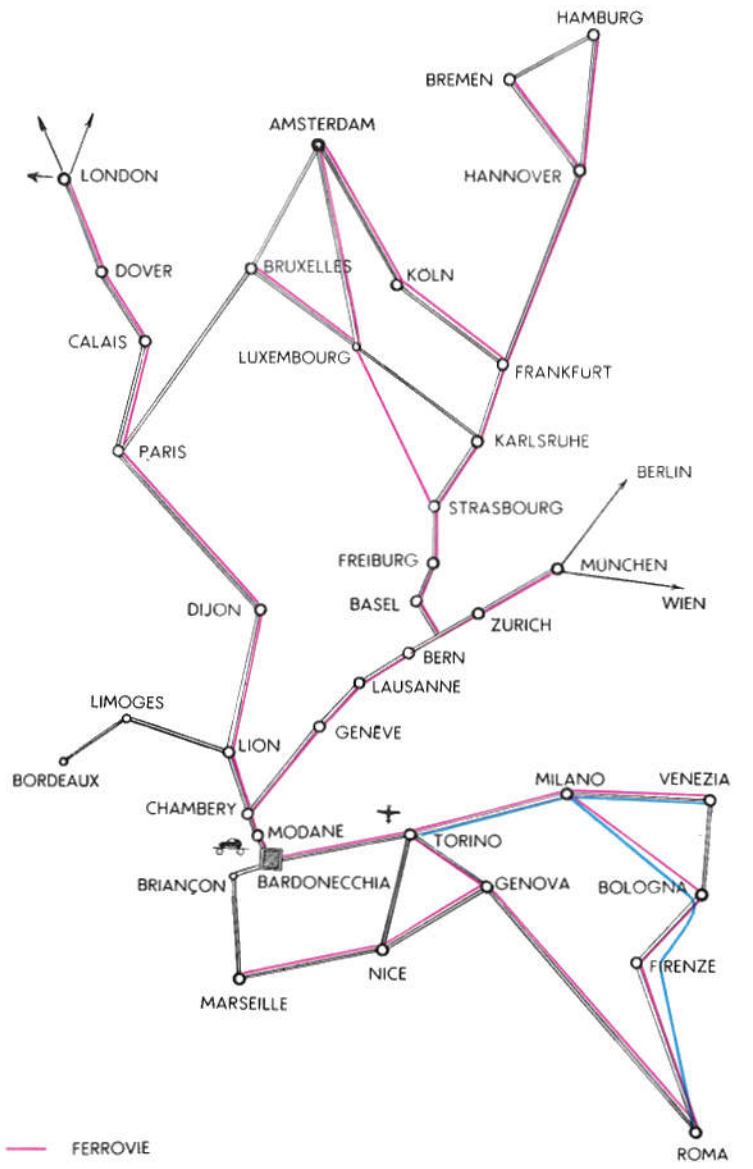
HAMBURG
BREMEN
AMSTERDAM
LONDON
HANNOVER
DOVER
BRUXELLES
KÖLN
CALAIS
LUXEMBOURG
FRANKFURT
KARLSRUHE
PARIS
BERLIN
STRASBOURG
FREIBURG
MÜNCHEN
BASEL
WIEN
DIJON
ZURICH
BERN
LAUSANNE
LIMOGES
GENÈVE
LION
BORDEAUX
MILANO
VENEZIA
CHAMBERY
MODANE
TORINO
BRIANÇON
BARDONECCHIA
GENOVA
BOLOGNA
NICE
FIRENZE
MARSEILLE
ROMA
FERROVIE